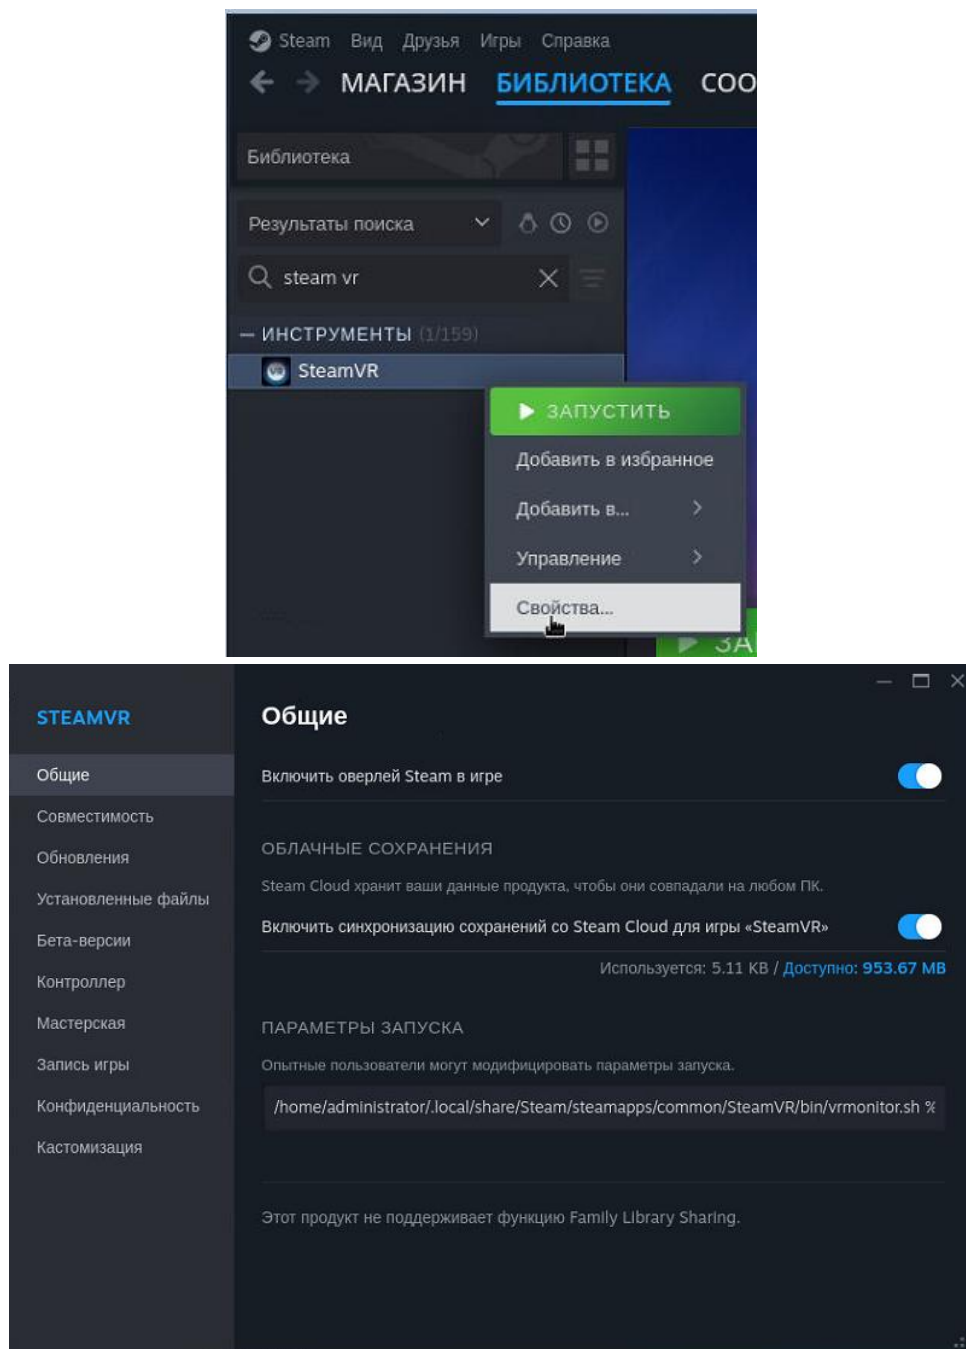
Steam Вид Друзья Игры Справка

МАГАЗИН БИБЛИОТЕКА СОО

Библиотека

Результаты поиска

steam vr

— ИНСТРУМЕНТЫ (1/159)

SteamVR

ЗАПУСТИТЬ

Добавить в избранное

Добавить в...

Управление

Свойства...

ЗА

STEAMVR

Общие

Совместимость

Обновления

Установленные файлы

Бета-версии

Контроллер

Мастерская

Запись игры

Конфиденциальность

Кастомизация

Общие

Включить оверлей Steam в игре

ОБЛАЧНЫЕ СОХРАНЕНИЯ

Steam Cloud хранит ваши данные продукта, чтобы они совпадали на любом ПК.

Включить синхронизацию сохранений со Steam Cloud для игры «SteamVR»

Используется: 5.11 KB / Доступно: 953.67 MB

ПАРАМЕТРЫ ЗАПУСКА

Опытные пользователи могут модифицировать параметры запуска.

/home/administrator/.local/share/Steam/steamapps/common/SteamVR/bin/vrmonitor.sh %

Этот продукт не поддерживает функцию Family Library Sharing.